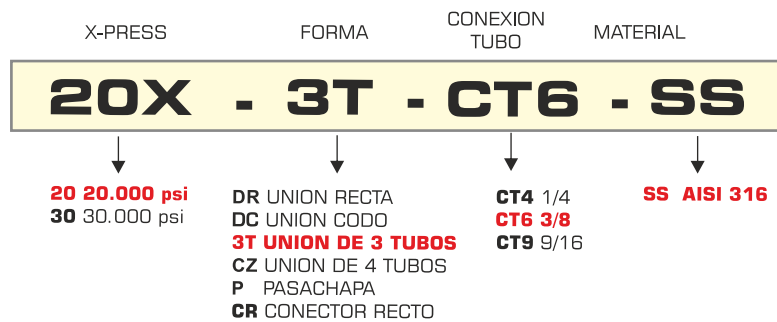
X-PRESS FORMA CONEXION TUBO MATERIAL

20X - 3T - CT6 - SS

20 20.000 psi
30 30.000 psi

DR UNION RECTA
DC UNION CODO
3T UNION DE 3 TUBOS
CZ UNION DE 4 TUBOS
P PASACHAPA
CR CONECTOR RECTO

CT4 1/4
CT6 3/8
CT9 9/16

SS AISI 316